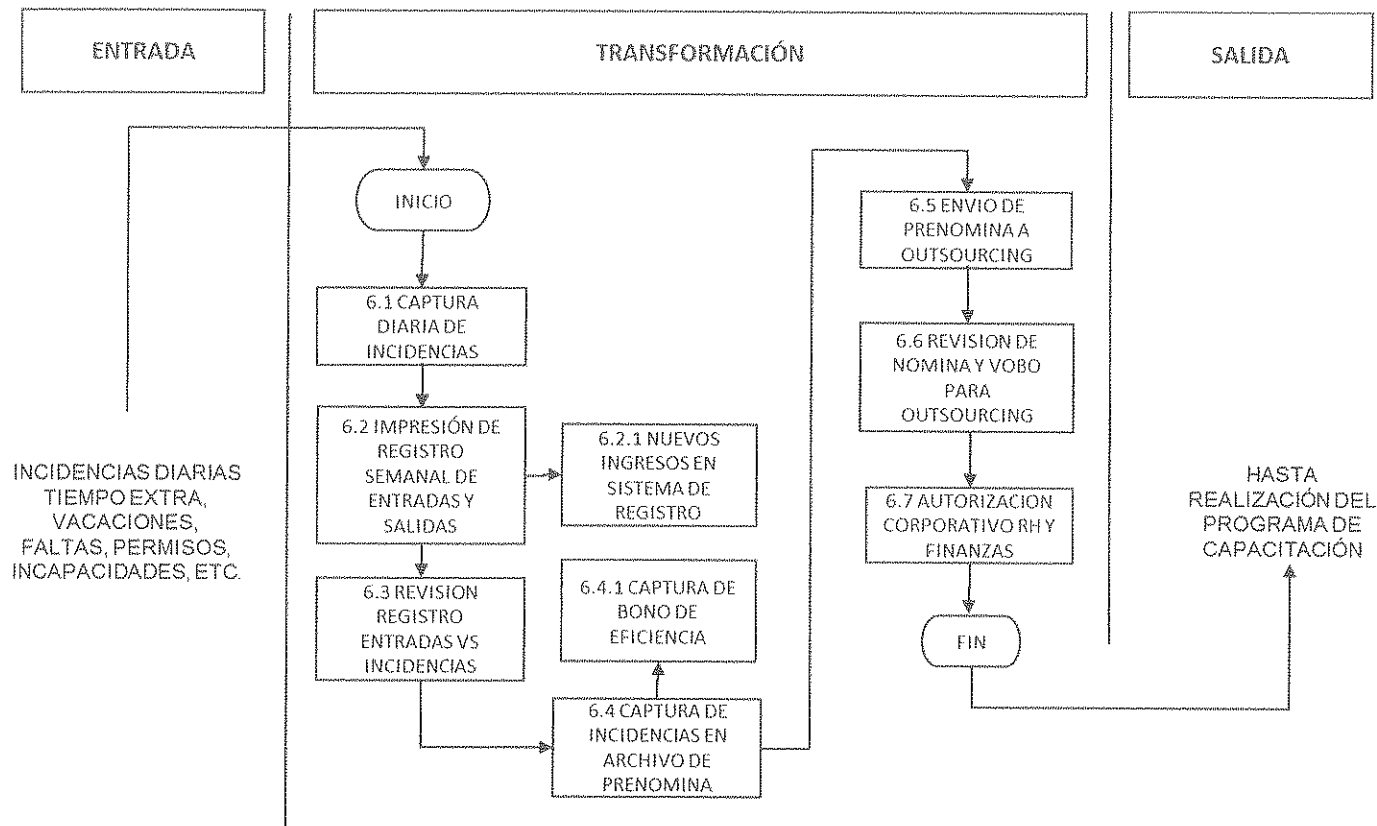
ENTRADA

TRANSFORMACIÓN

SALIDA

INCIDENCIAS DIARIAS TIEMPO EXTRA, VACACIONES, FALTAS, PERMISOS, INCAPACIDADES, ETC.

INICIO

6.1 CAPTURA DIARIA DE INCIDENCIAS

6.2 IMPRESIÓN DE REGISTRO SEMANAL DE ENTRADAS Y SALIDAS

6.2.1 NUEVOS INGRESOS EN SISTEMA DE REGISTRO

6.3 REVISION REGISTRO ENTRADAS VS INCIDENCIAS

6.4.1 CAPTURA DE BONO DE EFICIENCIA

6.4 CAPTURA DE INCIDENCIAS EN ARCHIVO DE PRENOMINA

6.5 ENVIO DE PRENOMINA A OUTSOURCING

6.6 REVISION DE NOMINA Y VOBO PARA OUTSOURCING

6.7 AUTORIZACION CORPORATIVO RH Y FINANZAS

FIN

HASTA REALIZACIÓN DEL PROGRAMA DE CAPACITACIÓN